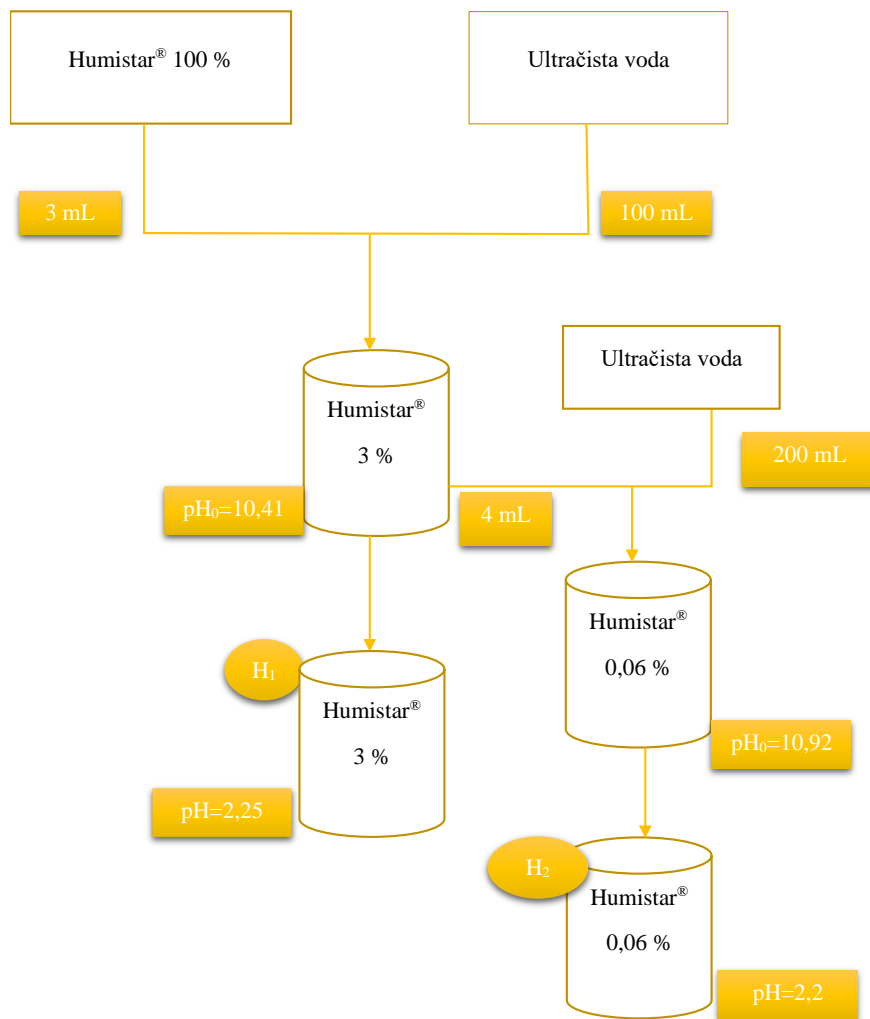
Humistar® 100 %

Ultračista voda

3 mL

100 mL

Ultračista voda

Humistar®

3 %

200 mL

pH$_0$=10,41

4 mL

Humistar®

0,06 %

H$_1$

Humistar®

3 %

pH$_0$=10,92

pH=2,25

H$_2$

Humistar®

0,06 %

pH=2,2